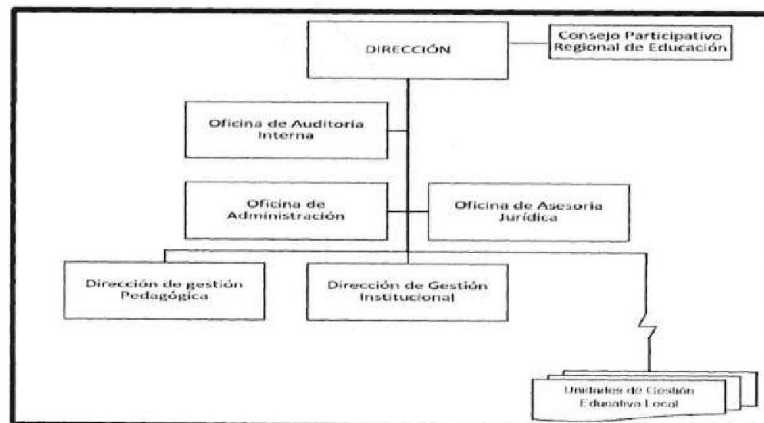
DIRECCIÓN

Consejo Participativo Regional de Educación

Oficina de Auditoria Interna

Oficina de Administración

Oficina de Asesoria Jurídica

Dirección de gestión Pedagógica

Dirección de Gestión Institucional

Unidades de Gestión Educativa Local